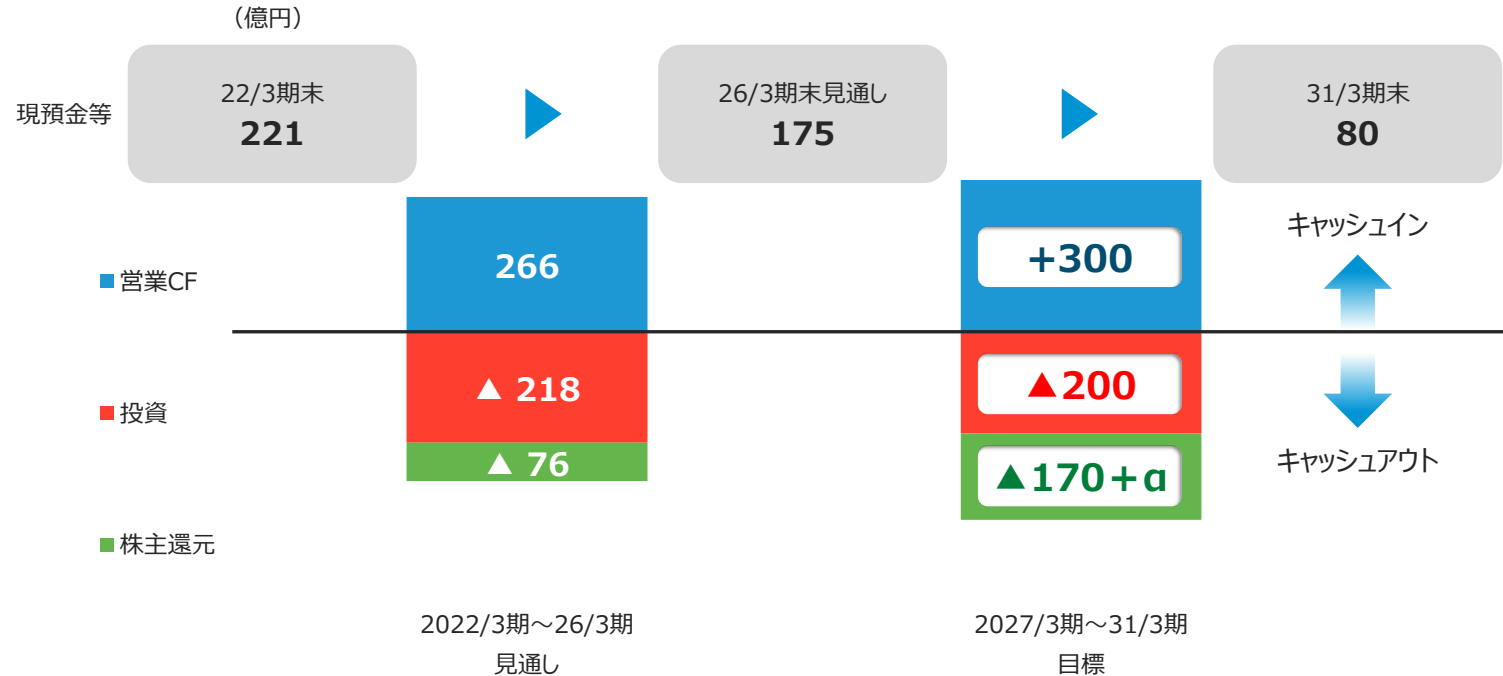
（億円）

現預金等

22/3期末
221

26/3期末見通し
175

31/3期末
80

■ 営業CF

■ 投資

■ 株主還元

266

▲ 218

▲ 76

+300

▲200

▲170＋α

キャッシュイン

キャッシュアウト

2022/3期～26/3期
見通し

2027/3期～31/3期
目標